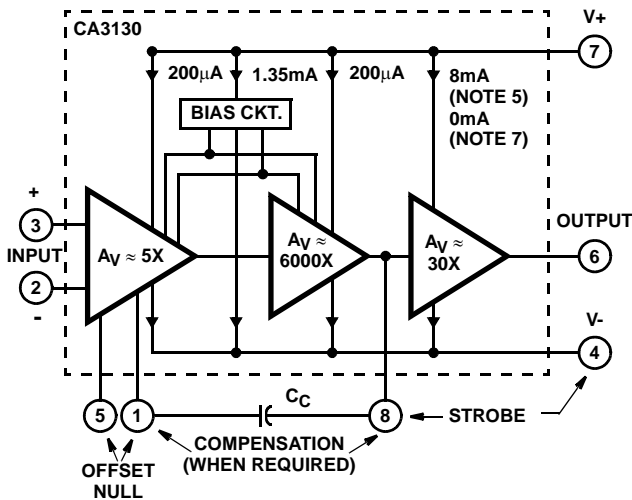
CA3130

V+

7

200$\mu$A

1.35mA

200$\mu$A

8mA (NOTE 5) 0mA (NOTE 7)

BIAS CKT.

+

3

INPUT

2

-

$A_V \approx 5X$

$A_V \approx 6000X$

$A_V \approx 30X$

OUTPUT

6

V-

4

5

1

$C_C$

8

STROBE

COMPENSATION (WHEN REQUIRED)

OFFSET NULL